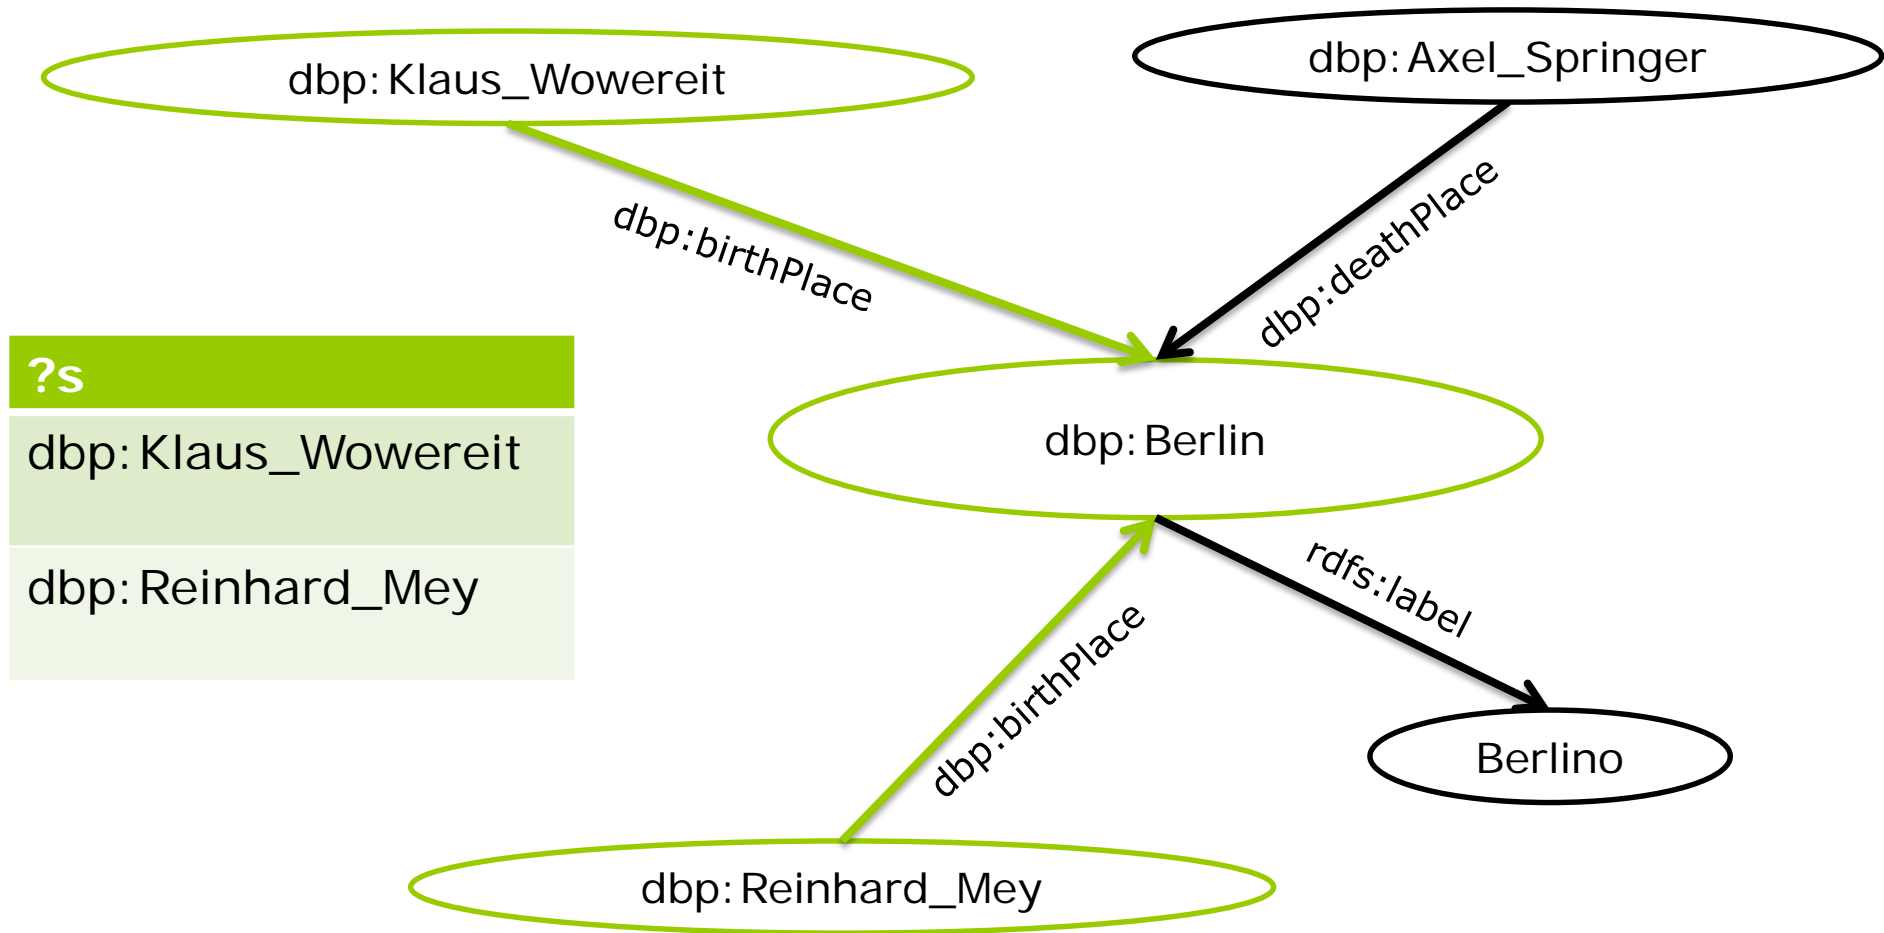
dbp: Klaus_Wowereit

dbp: Axel_Springer

dbp:birthPlace

dbp:deathPlace

| ?s |
|---|
| dbp: Klaus_Wowereit |
| dbp: Reinhard_Mey |

dbp: Berlin

rdfs:label

dbp:birthPlace

Berlino

dbp: Reinhard_Mey